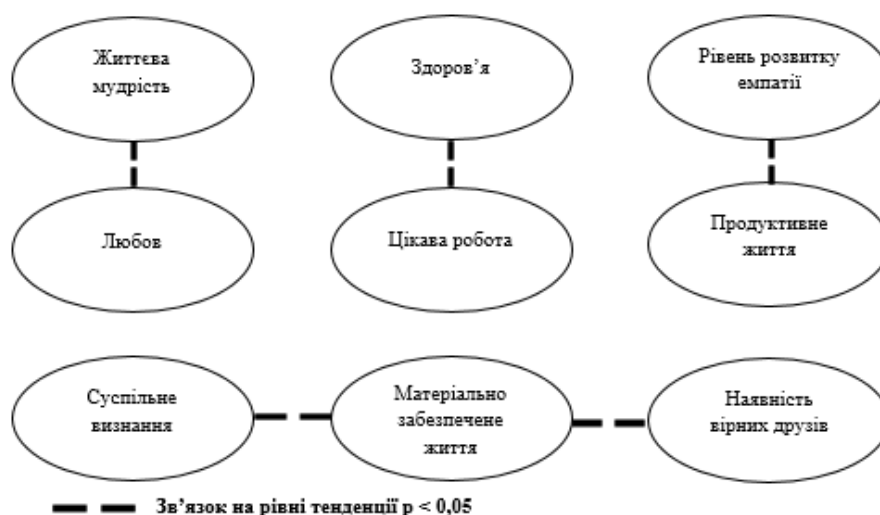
Життєва мудрість

Здоров'я

Рівень розвитку емпатії

Любов

Цікава робота

Продуктивне життя

Суспільне визнання

Матеріально забезпечене життя

Наявність вірних друзів

Зв'язок на рівні тенденції p < 0,05